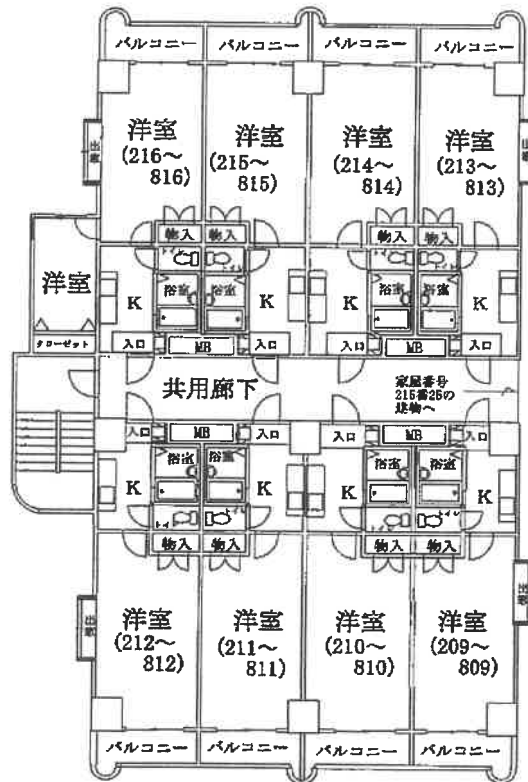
バルコニー バルコニー バルコニー バルコニー

出窓

洋室 (216～816)
洋室 (215～815)
洋室 (214～814)
洋室 (213～813)

出窓

物入 物入 物入 物入

トイレ トイレ トイレ トイレ

洋室

浴室 浴室 浴室 浴室

K K K K

クローゼット

入口 MB 入口 入口 MB 入口

共用廊下

家屋番号 215番26の建物へ

入口 MB 入口 入口 MB 入口

浴室 浴室 浴室 浴室

K K K K

トイレ トイレ トイレ トイレ

物入 物入 物入 物入

出窓

出窓

洋室 (212～812)
洋室 (211～811)
洋室 (210～810)
洋室 (209～809)

バルコニー バルコニー バルコニー バルコニー